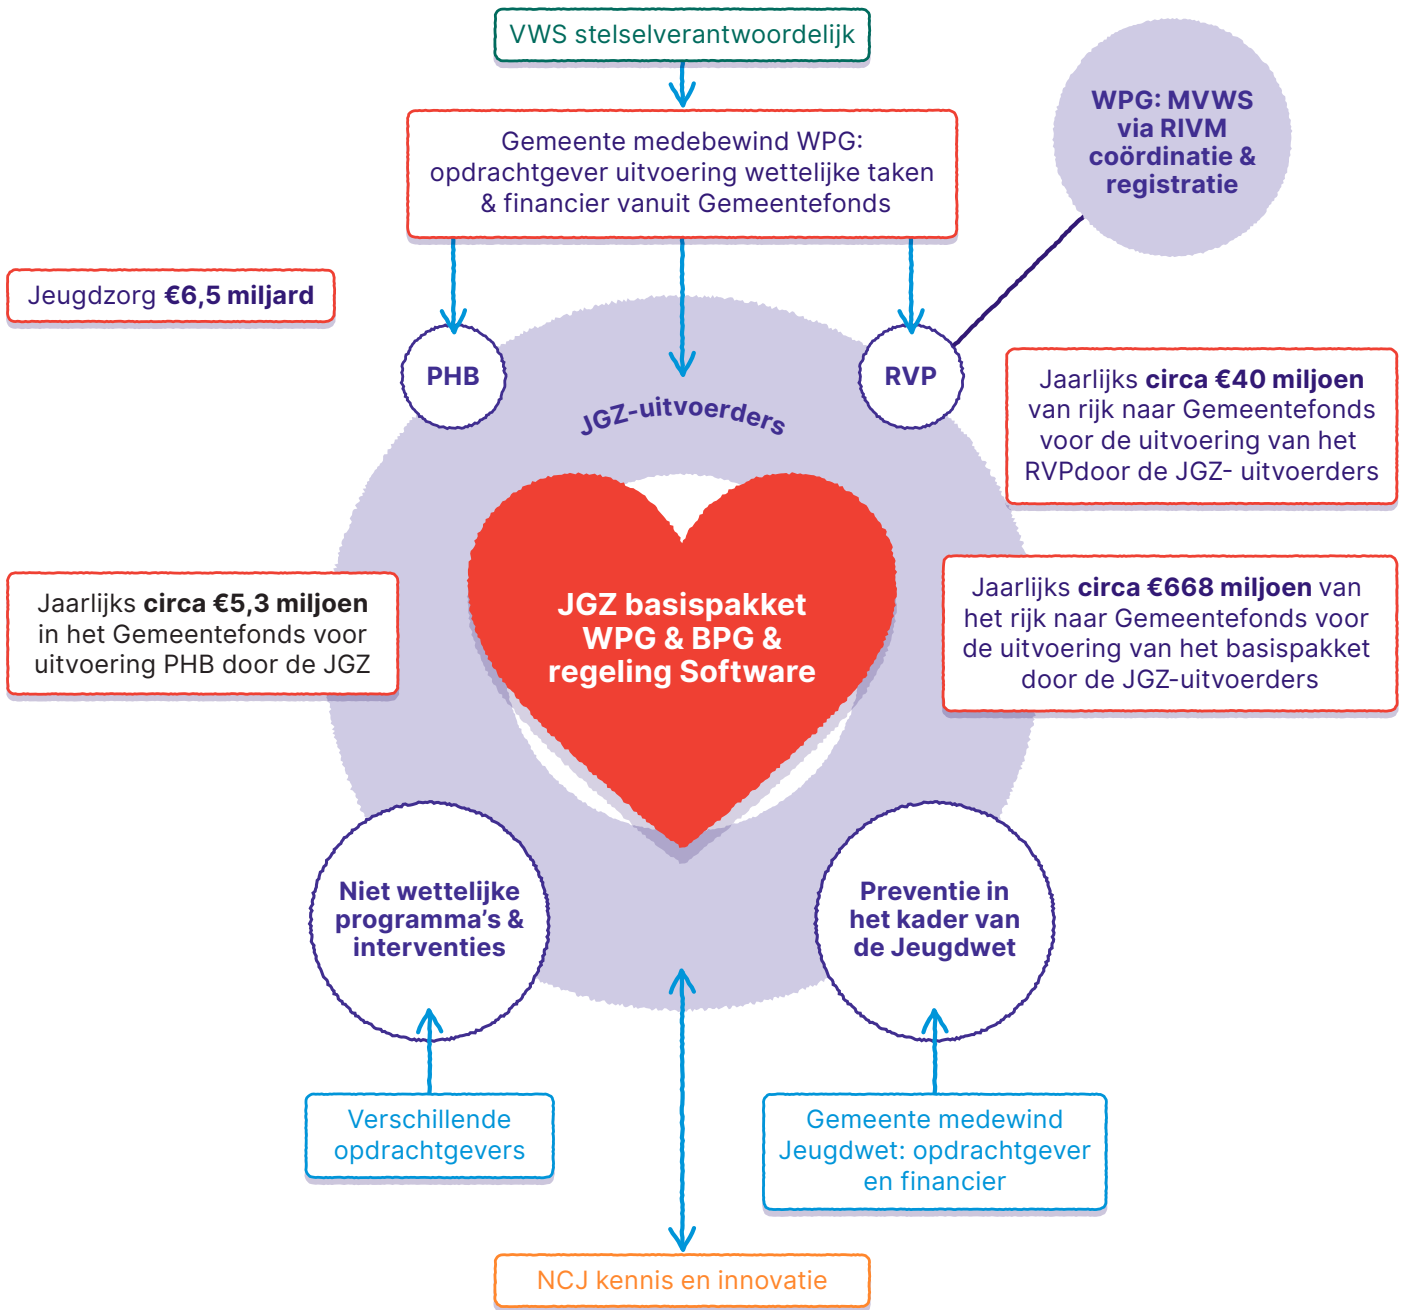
VWS stelselverantwoordelijk

Gemeente medebewind WPG: opdrachtgever uitvoering wettelijke taken & financier vanuit Gemeentefonds

WPG: MVWS via RIVM coördinatie & registratie

Jeugdzorg **€6,5 miljard**

PHB

RVP

JGZ-uitvoerders

Jaarlijks **circa €40 miljoen** van rijk naar Gemeentefonds voor de uitvoering van het RVPdoor de JGZ- uitvoerders

JGZ basispakket WPG & BPG & regeling Software

Jaarlijks **circa €5,3 miljoen** in het Gemeentefonds voor uitvoering PHB door de JGZ

Jaarlijks **circa €668 miljoen** van het rijk naar Gemeentefonds voor de uitvoering van het basispakket door de JGZ-uitvoerders

Niet wettelijke programma's & interventies

Preventie in het kader van de Jeugdwet

Verschillende opdrachtgevers

Gemeente medewind Jeugdwet: opdrachtgever en financier

NCJ kennis en innovatie